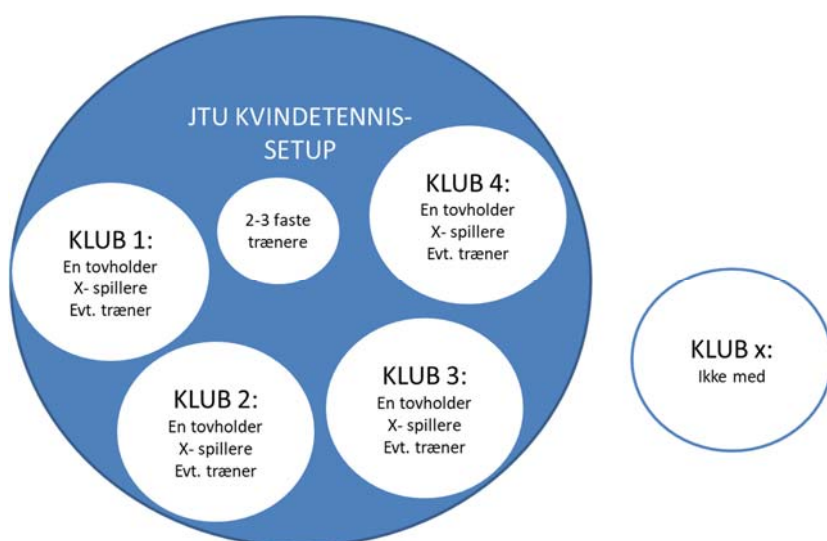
JTU KVINDETENNIS-SETUP

2-3 faste trænere

KLUB 4:
En tovholder
X- spillere
Evt. træner

KLUB 1:
En tovholder
X- spillere
Evt. træner

KLUB 2:
En tovholder
X- spillere
Evt. træner

KLUB 3:
En tovholder
X- spillere
Evt. træner

KLUB x:
Ikke med